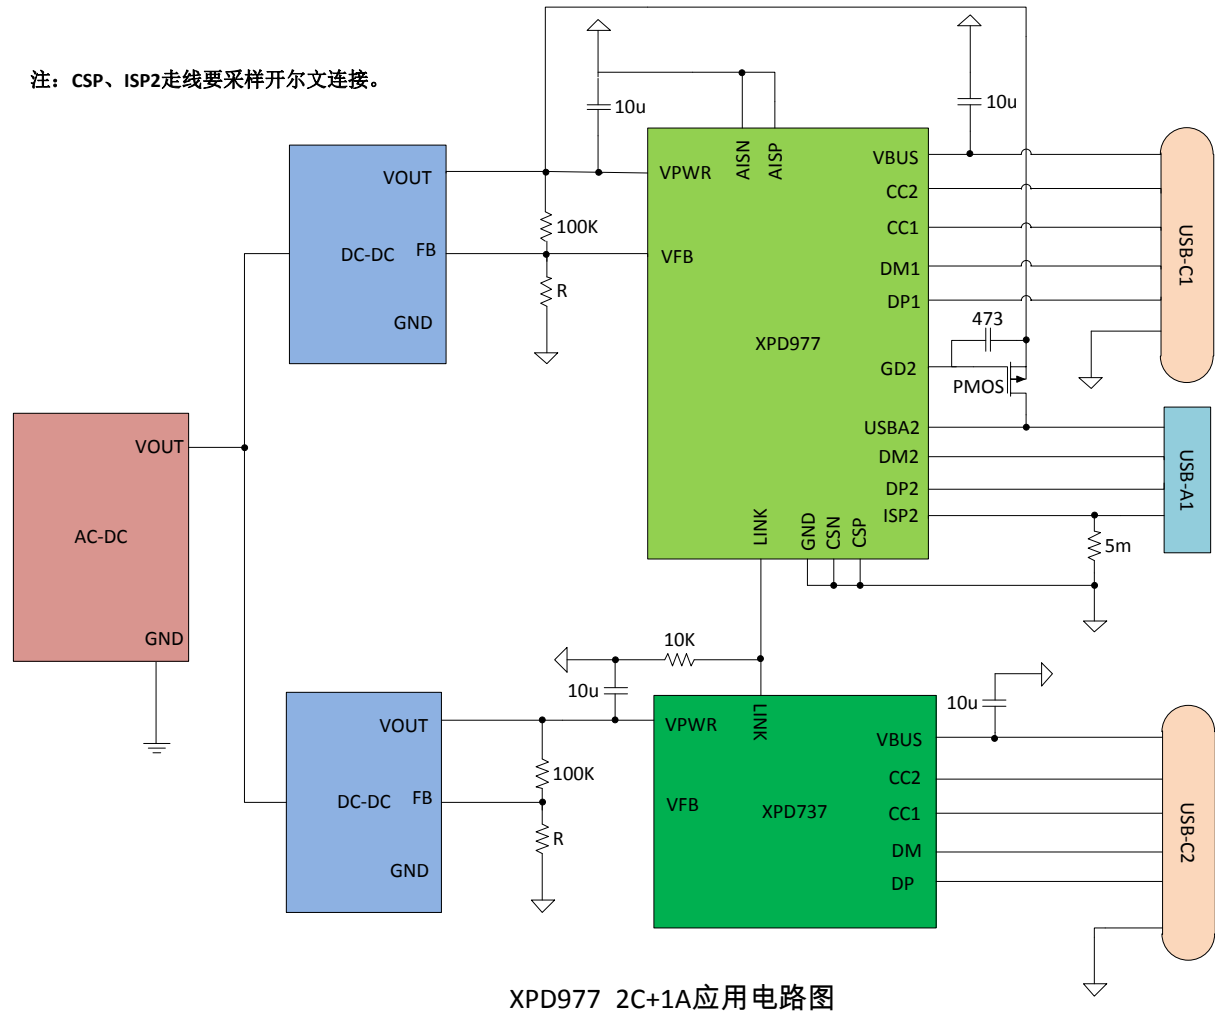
注：CSP、ISP2走线要采样开尔文连接。

10u

10u

VOUT

DC-DC FB

GND

100K

R

VPWR

AISN

AISP

VBUS

CC2

CC1

DM1

DP1

USB-C1

VFB

XPD977

473

GD2

PMOS

USBA2

DM2

DP2

ISP2

USB-A1

5m

LINK

GND

CSN

CSP

VOUT

AC-DC

GND

10K

10u

10u

VOUT

DC-DC FB

GND

100K

R

VPWR

LINK

VBUS

VFB

XPD737

CC2

CC1

DM

DP

USB-C2

XPD977 2C+1A应用电路图